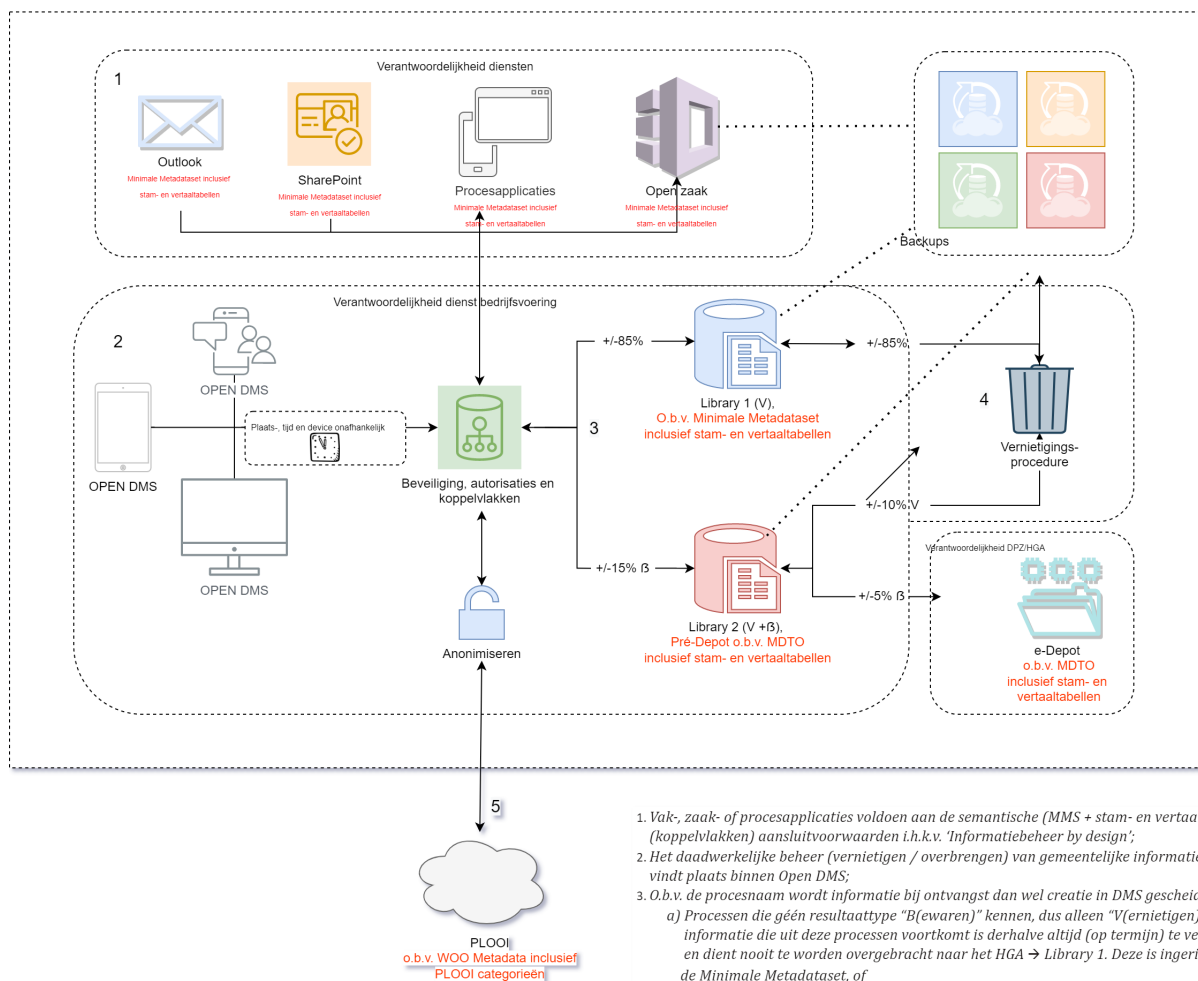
1

Verantwoordelijkheid diensten

Outlook
Minimale Metadataset inclusief stam- en vertaaltabellen

SharePoint
Minimale Metadataset inclusief stam- en vertaaltabellen

Procesapplicaties
Minimale Metadataset inclusief stam- en vertaaltabellen

Open zaak
Minimale Metadataset inclusief stam- en vertaaltabellen

Backups

2

Verantwoordelijkheid dienst bedrijfsvoering

OPEN DMS

OPEN DMS

OPEN DMS

Plaats-, tijd en device onafhankelijk

Beveiliging, autorisaties en koppelvlakken

Anonimiseren

3

+/-85%

Library 1 (V),
O.b.v. Minimale Metadataset inclusief stam- en vertaaltabellen

+/-85%

4

Vernietigings-procedure

+/-10% V

+/-15% ß

Library 2 (V +ß),
Pré-Depot o.b.v. MDTO inclusief stam- en vertaaltabellen

+/-5% ß

Verantwoordelijkheid DPZ/HGA

e-Depot
o.b.v. MDTO inclusief stam- en vertaaltabellen

5

PLOOI
o.b.v. WOO Metadata inclusief PLOOI categorieën

1. Vak-, zaak- of procesapplicaties voldoen aan de semantische (MMS + stam- en vertaa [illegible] (koppelvlakken) aansluitvoorwaarden i.h.k.v. 'Informatiebeheer by design';
2. Het daadwerkelijke beheer (vernietigen / overbrengen) van gemeentelijke informatie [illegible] vindt plaats binnen Open DMS;
3. O.b.v. de procesnaam wordt informatie bij ontvangst dan wel creatie in DMS gescheid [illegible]
a) Processen die géén resultaattype "B(ewaren)" kennen, dus alleen "V(ernietigen) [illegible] informatie die uit deze processen voortkomt is derhalve altijd (op termijn) te ve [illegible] en dient nooit te worden overgebracht naar het HGA → Library 1. Deze is ingeri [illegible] de Minimale Metadataset, of